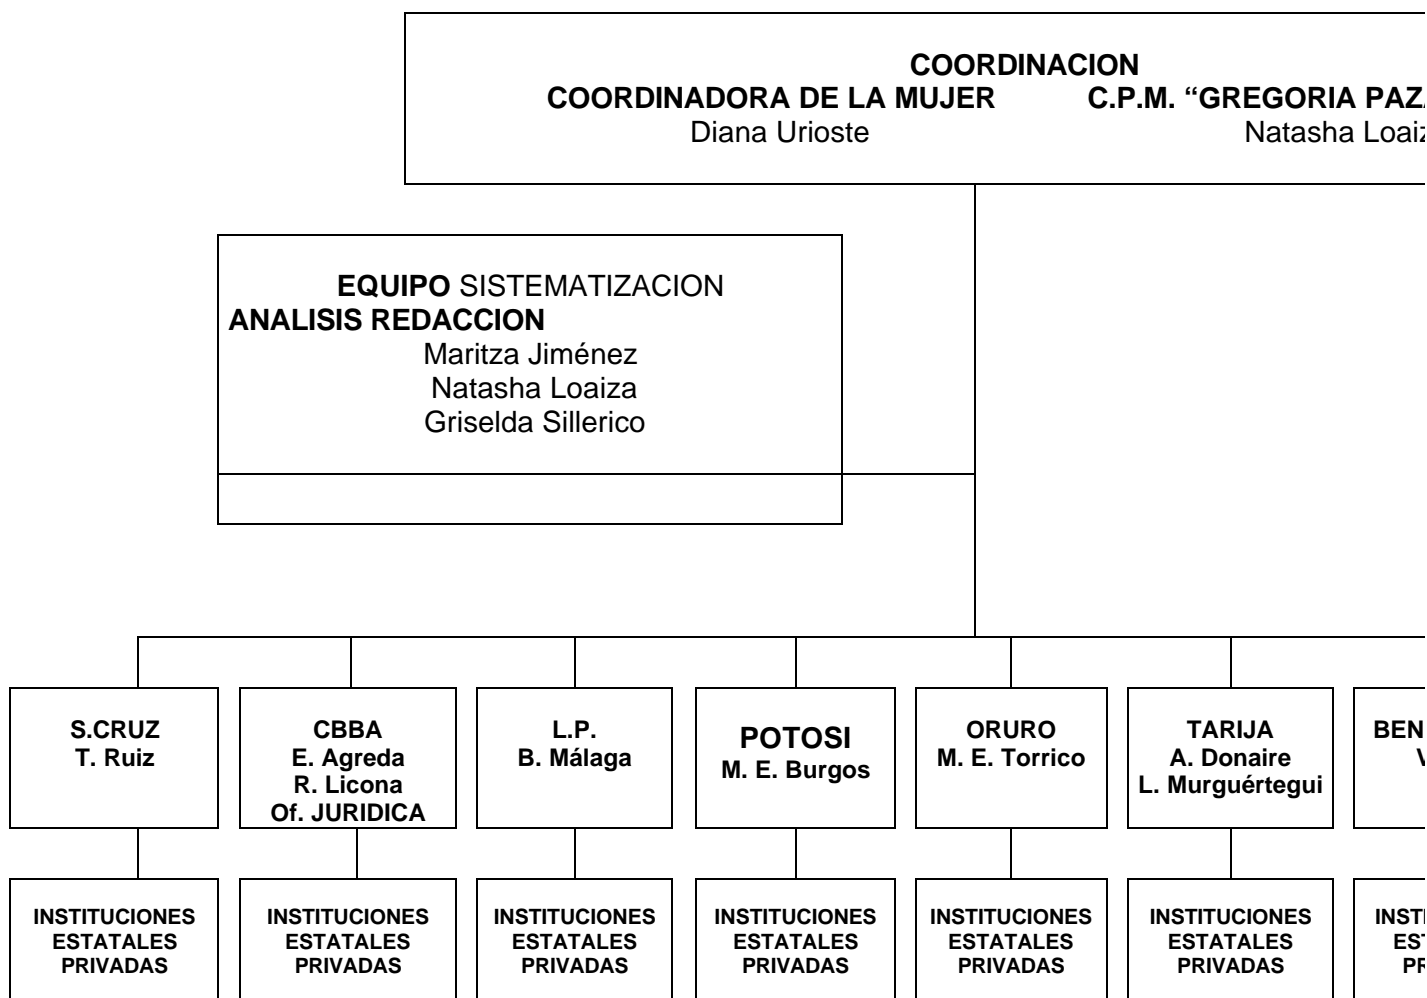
COORDINACION
COORDINADORA DE LA MUJER C.P.M. "GREGORIA PAZ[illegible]
Diana Urioste Natasha Loai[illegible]

EQUIPO SISTEMATIZACION
ANALISIS REDACCION
Maritza Jiménez
Natasha Loaiza
Griselda Sillerico

S.CRUZ
T. Ruiz

CBBA
E. Agreda
R. Licona
Of. JURIDICA

L.P.
B. Málaga

POTOSI
M. E. Burgos

ORURO
M. E. Torrico

TARIJA
A. Donaire
L. Murguértegui

BEN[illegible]
V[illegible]

INSTITUCIONES
ESTATALES
PRIVADAS

INSTITUCIONES
ESTATALES
PRIVADAS

INSTITUCIONES
ESTATALES
PRIVADAS

INSTITUCIONES
ESTATALES
PRIVADAS

INSTITUCIONES
ESTATALES
PRIVADAS

INSTITUCIONES
ESTATALES
PRIVADAS

INSTI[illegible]
EST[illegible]
PR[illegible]